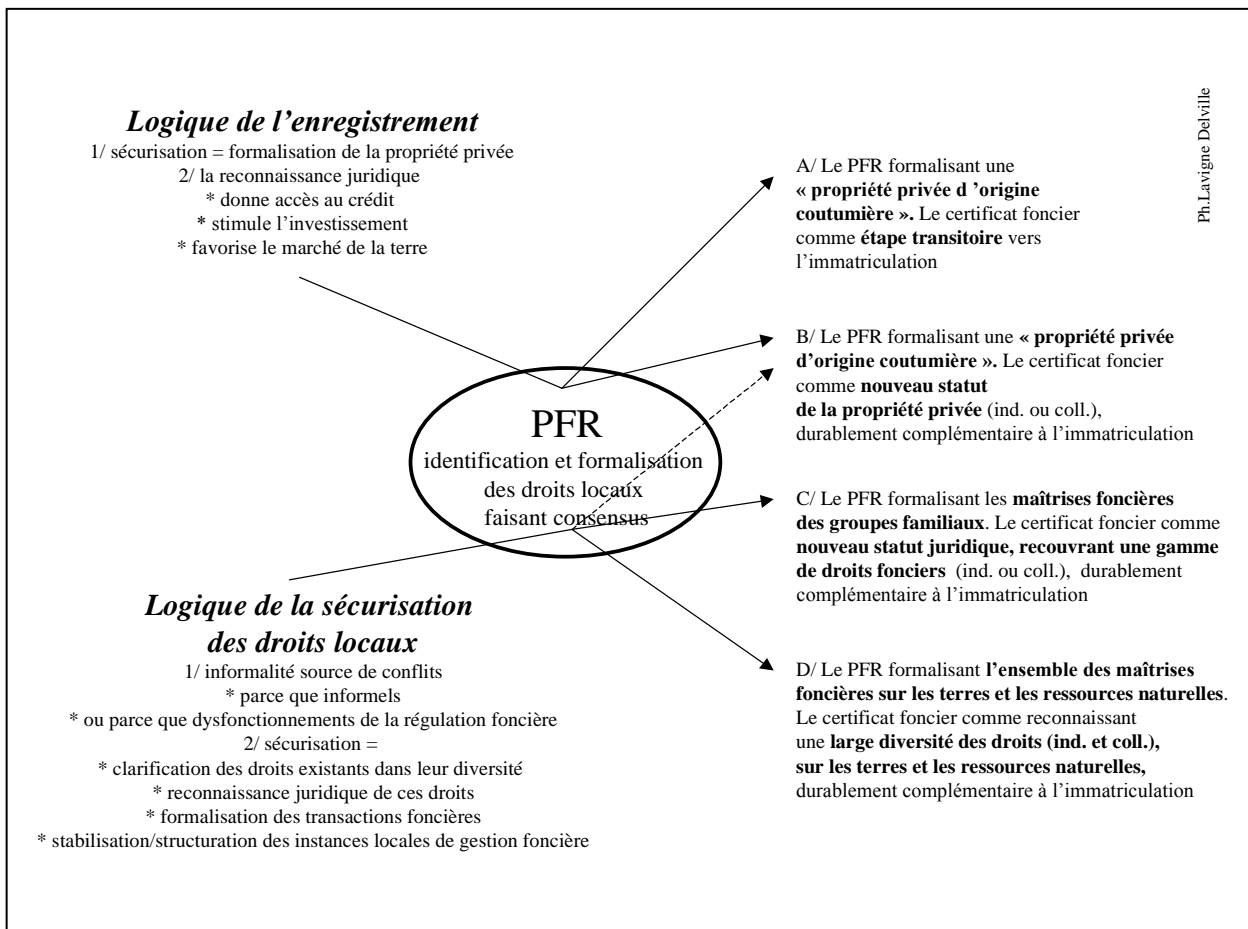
Logique de l'enregistrement
1/ sécurisation = formalisation de la propriété privée
2/ la reconnaissance juridique
* donne accès au crédit
* stimule l'investissement
* favorise le marché de la terre

Ph.Lavigne Delville

A/ Le PFR formalisant une « propriété privée d 'origine coutumière ». Le certificat foncier comme étape transitoire vers l'immatriculation

B/ Le PFR formalisant une « propriété privée d'origine coutumière ». Le certificat foncier comme nouveau statut de la propriété privée (ind. ou coll.), durablement complémentaire à l'immatriculation

PFR
identification et formalisation des droits locaux faisant consensus

C/ Le PFR formalisant les maîtrises foncières des groupes familiaux. Le certificat foncier comme nouveau statut juridique, recouvrant une gamme de droits fonciers (ind. ou coll.), durablement complémentaire à l'immatriculation

Logique de la sécurisation des droits locaux
1/ informalité source de conflits
* parce que informels
* ou parce que dysfonctionnements de la régulation foncière
2/ sécurisation =
* clarification des droits existants dans leur diversité
* reconnaissance juridique de ces droits
* formalisation des transactions foncières
* stabilisation/structuration des instances locales de gestion foncière

D/ Le PFR formalisant l'ensemble des maîtrises foncières sur les terres et les ressources naturelles. Le certificat foncier comme reconnaissant une large diversité des droits (ind. et coll.), sur les terres et les ressources naturelles, durablement complémentaire à l'immatriculation